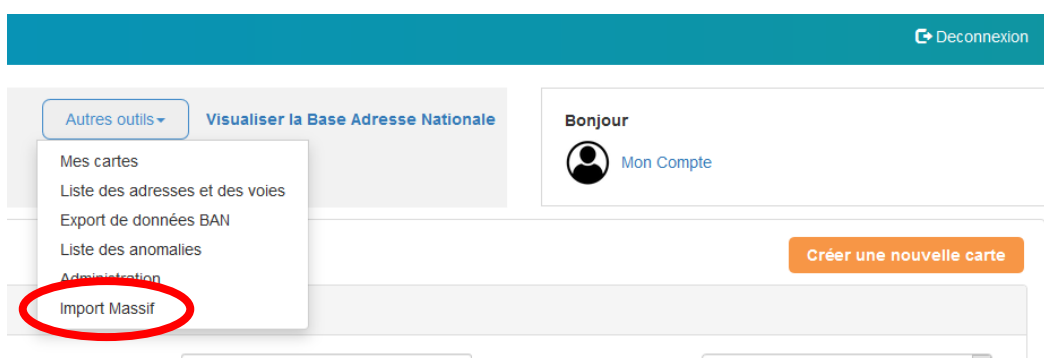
Deconnexion

Autres outils

Visualiser la Base Adresse Nationale

Mes cartes
Liste des adresses et des voies
Export de données BAN
Liste des anomalies
Administration
Import Massif

Bonjour

Mon Compte

Créer une nouvelle carte